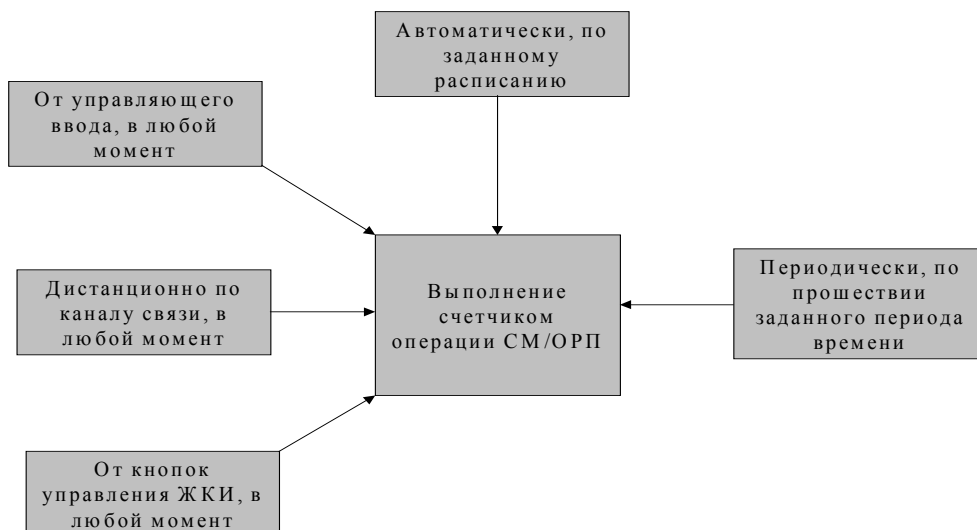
Автоматически, по заданному расписанию

От управляющего ввода, в любой момент

Дистанционно по каналу связи, в любой момент

Выполнение счетчиком операции СМ/ОРП

Периодически, по прошествии заданного периода времени

От кнопок управления ЖКИ, в любой момент